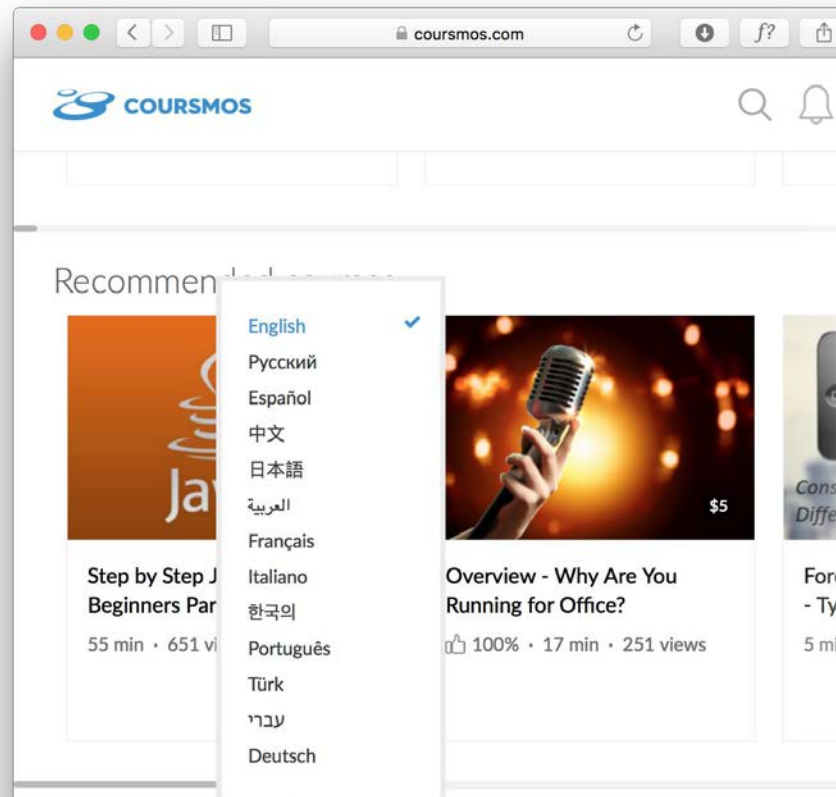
coursmos.com

f?

COURSMOS

Recommen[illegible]

English ✓
Русский
Español
中文
日本語
العربية
Français
Italiano
한국의
Português
Türk
עברי
Deutsch

Jav

Step by Step J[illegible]
Beginners Par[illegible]
55 min · 651 vi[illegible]

$5

Overview - Why Are You Running for Office?
100% · 17 min · 251 views

Cons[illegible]
Diffe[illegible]

For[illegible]
- Ty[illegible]
5 mi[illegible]